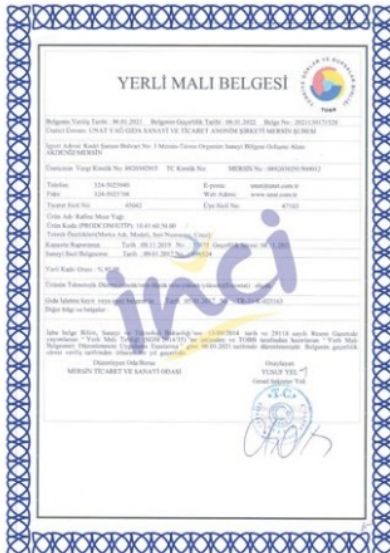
YERLİ MALI BELGESİ

TOBB

Belgenin Veriliş Tarihi : 06.01.2021 Belgenin Geçerlilik Tarihi : 06.01.2022 Belge No : 2021130171526
Üretici Ünvanı : UNAT YAĞ GIDA SANAYİ VE TİCARET ANONİM ŞİRKETİ MERSİN ŞUBESİ

İşyeri Adresi: Kadri Sanayi Bulvarı No: 3 Mersin-Tarsus Organize Sanayi Bölgesi Gölgeler Akdeniz AKDENİZ/MERSİN

Üreticinin Vergi Kimlik No: 8820505915 TC Kimlik No: MERSİS No: 0882050591500012

Telefon: 324-5025060 E-posta: unat@unat.com.tr
Faks: 324-5025708 Web Adresi: www.unat.com.tr
Ticaret Sicil No: 43662 Üye Sicil No: 47162

Ürün Adı: Rafine Mısır Yağı
Ürün Kodu (PRODCOM/GTİP): 15.41.60.50.00
Teknik Özellikleri(Marka Adı, Modeli, Seri Numarası, Cinsi):
Kapasite Raporunun Tarih : 08.11.2019 No : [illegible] Geçerlilik Süresi: 08.11.2021
Sanayi Sicil Belgesinin Tarih : 09.01.2017 No : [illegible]

Yerli Katkı Oranı : % 95,00

Üründe Teknolojik Düzey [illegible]

Oda İşlemler kayıt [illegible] Tarih : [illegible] 2017 No : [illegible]

Diğer bilgi ve belgeler :

İşbu belge Bilim, Sanayi ve Teknoloji Bakanlığı'nca 15/04/2014 tarih ve 29118 sayılı Resmi Gazetede yayımlanan "Yerli Malı Tebliği (SGM 2014/35)" ile mevzuatı ve TOBB tarafından hazırlanan "Yerli Malı Belgesinin Düzenlenmesi Uygulama Esaslarına" göre 06.01.2021 tarihinde düzenlenmiştir. Belgenin geçerlilik süresi veriliş tarihinden itibaren bir yıldır.

Düzenleyen Oda/Borsa
MERSİN TİCARET VE SANAYİ ODASI

Onaylayan
YUSUF YEL
Genel Sekreter Yrd.

T.C.